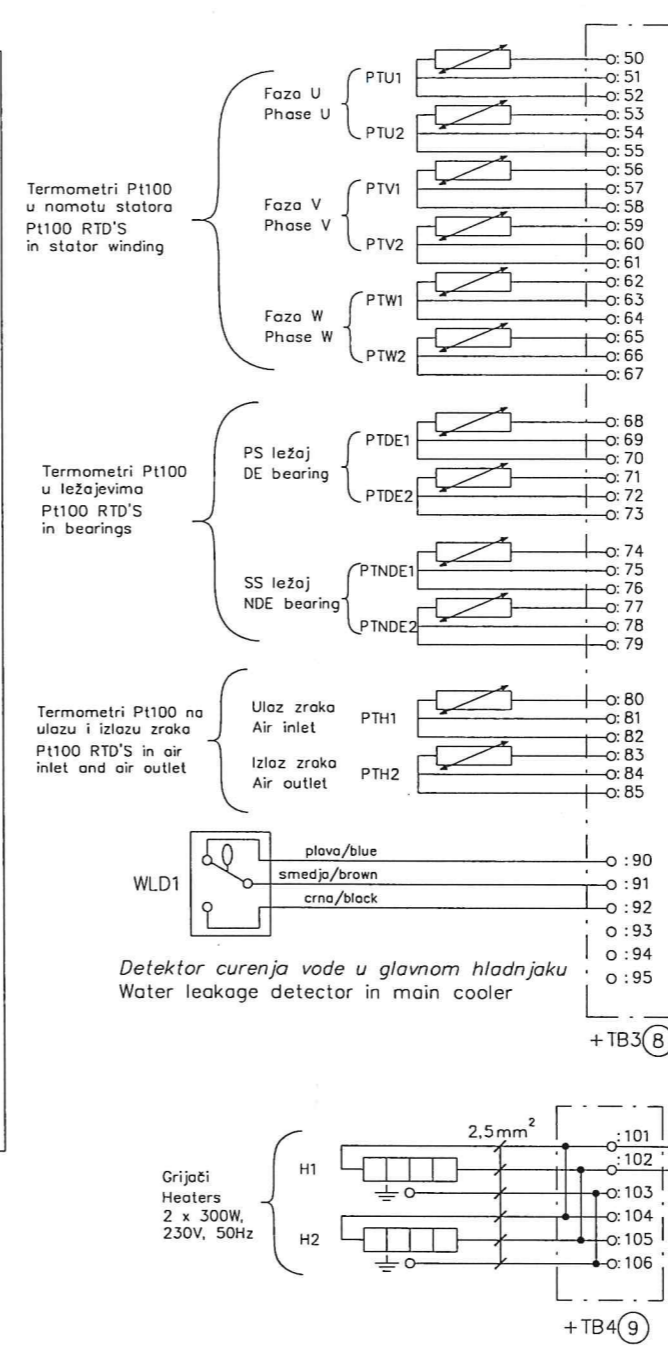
Termometri Pt100 u namotu statora
Pt100 RTD'S in stator winding

Faza U
Phase U
PTU1
PTU2

Faza V
Phase V
PTV1
PTV2

Faza W
Phase W
PTW1
PTW2

:50
:51
:52
:53
:54
:55
:56
:57
:58
:59
:60
:61
:62
:63
:64
:65
:66
:67

Termometri Pt100 u ležajevima
Pt100 RTD'S in bearings

PS ležaj
DE bearing
PTDE1
PTDE2

SS ležaj
NDE bearing
PTNDE1
PTNDE2

:68
:69
:70
:71
:72
:73
:74
:75
:76
:77
:78
:79

Termometri Pt100 na ulazu i izlazu zraka
Pt100 RTD'S in air inlet and air outlet

Ulaz zraka
Air inlet
PTH1

Izlaz zraka
Air outlet
PTH2

:80
:81
:82
:83
:84
:85

WLD1
plava/blue
smedja/brown
crna/black

:90
:91
:92
:93
:94
:95

Detektor curenja vode u glavnom hladnjaku
Water leakage detector in main cooler

+TB3 8

Grijači
Heaters
2 x 300W, 230V, 50Hz

H1
H2

$2,5mm^2$

:101
:102
:103
:104
:105
:106

+TB4 9